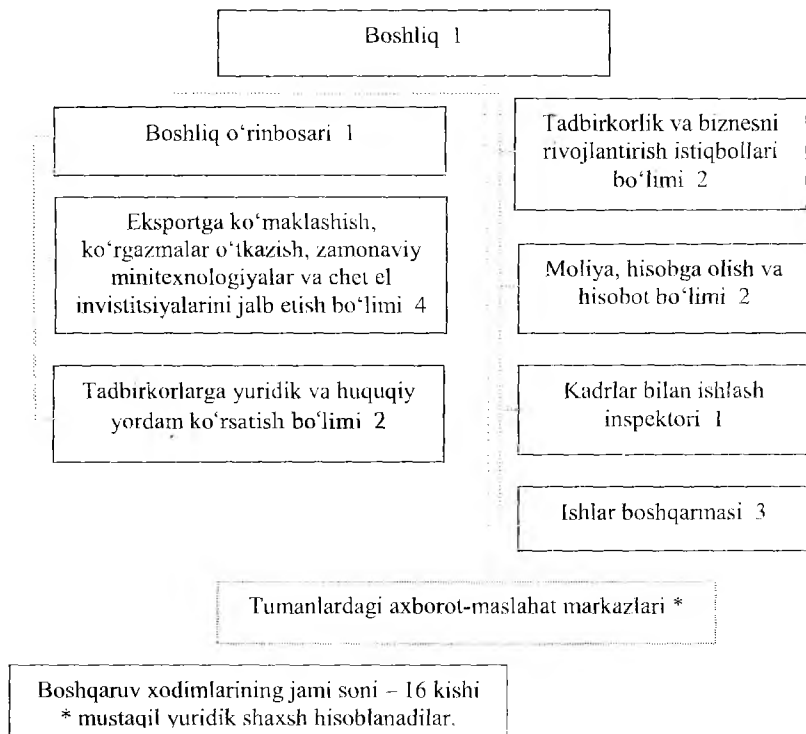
Boshliq 1

Boshliq o‘rinbosari 1

Eksportga ko‘maklashish, ko‘rgazmalar o‘tkazish, zamonaviy minitexnologiyalar va chet el invistitsiyalarini jalb etish bo‘limi 4

Tadbirkorlarga yuridik va huquqiy yordam ko‘rsatish bo‘limi 2

Tadbirkorlik va biznesni rivojlantirish istiqbollari bo‘limi 2

Moliya, hisobga olish va hisobot bo‘limi 2

Kadrlar bilan ishlash inspektori 1

Ishlar boshqarmasi 3

Tumanlardagi axborot-maslahat markazlari *

Boshqaruv xodimlarining jami soni – 16 kishi
* mustaqil yuridik shaxsh hisoblanadilar.